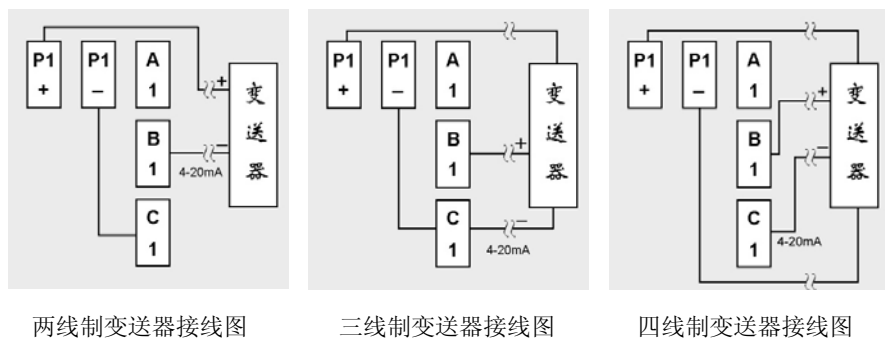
P1
+

P1
–

A
1

B
1

C
1

+

–

4-20mA

变
送
器

两线制变送器接线图

P1
+

P1
–

A
1

B
1

C
1

+

–

4-20mA

变
送
器

三线制变送器接线图

P1
+

P1
–

A
1

B
1

C
1

+

–

4-20mA

变
送
器

四线制变送器接线图